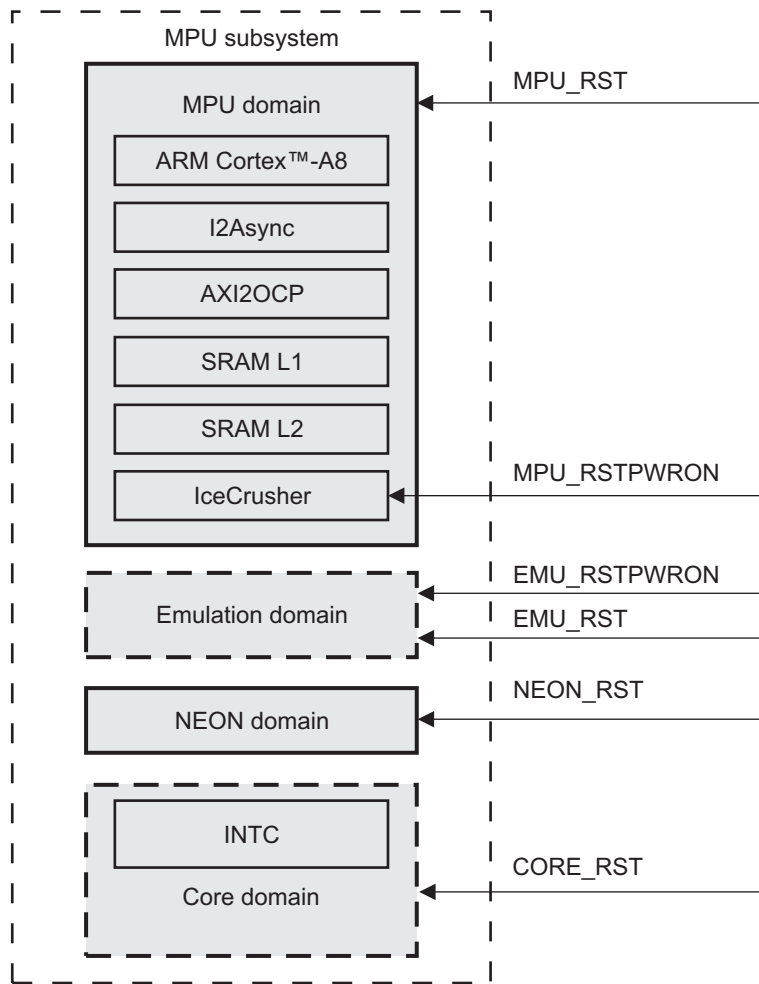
MPU subsystem

MPU domain

ARM Cortex™-A8

I2Async

AXI2OCP

SRAM L1

SRAM L2

IceCrusher

Emulation domain

NEON domain

INTC

Core domain

MPU_RST

MPU_RSTPWRON

EMU_RSTPWRON

EMU_RST

NEON_RST

CORE_RST